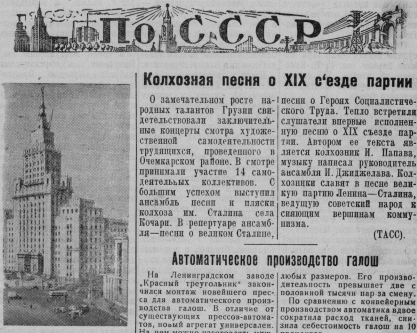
По СССР

Колхозная песня о XIX с'езде партии

О замечательном росте народных талантов Грузии свидетельствовали заключительные концерты смотра художественной самодеятельности трудящихся, проведенного в Очемкарском районе. В смотре принимали участие 14 самодеятельных коллективов. С большим успехом выступил ансамбль песни и пляски колхоза им. Сталина села Бочари. В репертуаре ансамбля—песни о великом Сталине, песни о Героях Социалистического Труда. Тепло встретили слушатели впервые исполненную песню о XIX съезде партии. Автором ее текста является колхозник И. Папава, музыку написал руководитель ансамбля И. Джиджелава. Колхозники славят в песне великую партию Ленина—Сталина, ведущую советский народ к сияющим вершинам коммунизма.

(ТАСС).

Автоматическое производство галош

На Ленинградском заводе „Красный треугольник" закончился монтаж новейшего пресса для автоматического производства галош. В отличие от существующих прессов-автоматов, новый агрегат универсален. На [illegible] любых размеров. Его производительность превышает две с половиной тысячи пар за смену.

По сравнению с конвейерным производством автоматика вдвое сократила расход тканей, снизила себестоимость галош на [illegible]